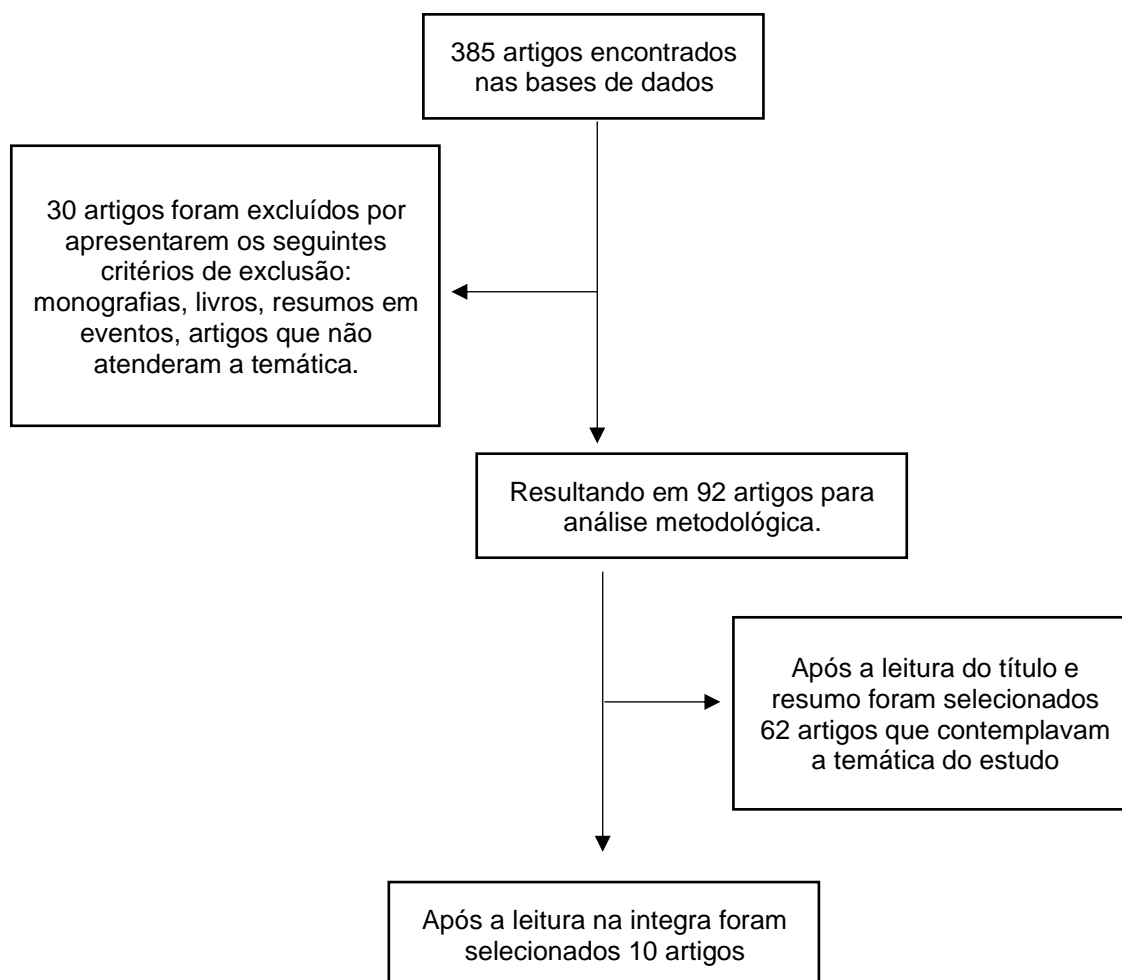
385 artigos encontrados nas bases de dados

30 artigos foram excluídos por apresentarem os seguintes critérios de exclusão: monografias, livros, resumos em eventos, artigos que não atenderam a temática.

Resultando em 92 artigos para análise metodológica.

Após a leitura do título e resumo foram selecionados 62 artigos que contemplavam a temática do estudo

Após a leitura na integra foram selecionados 10 artigos